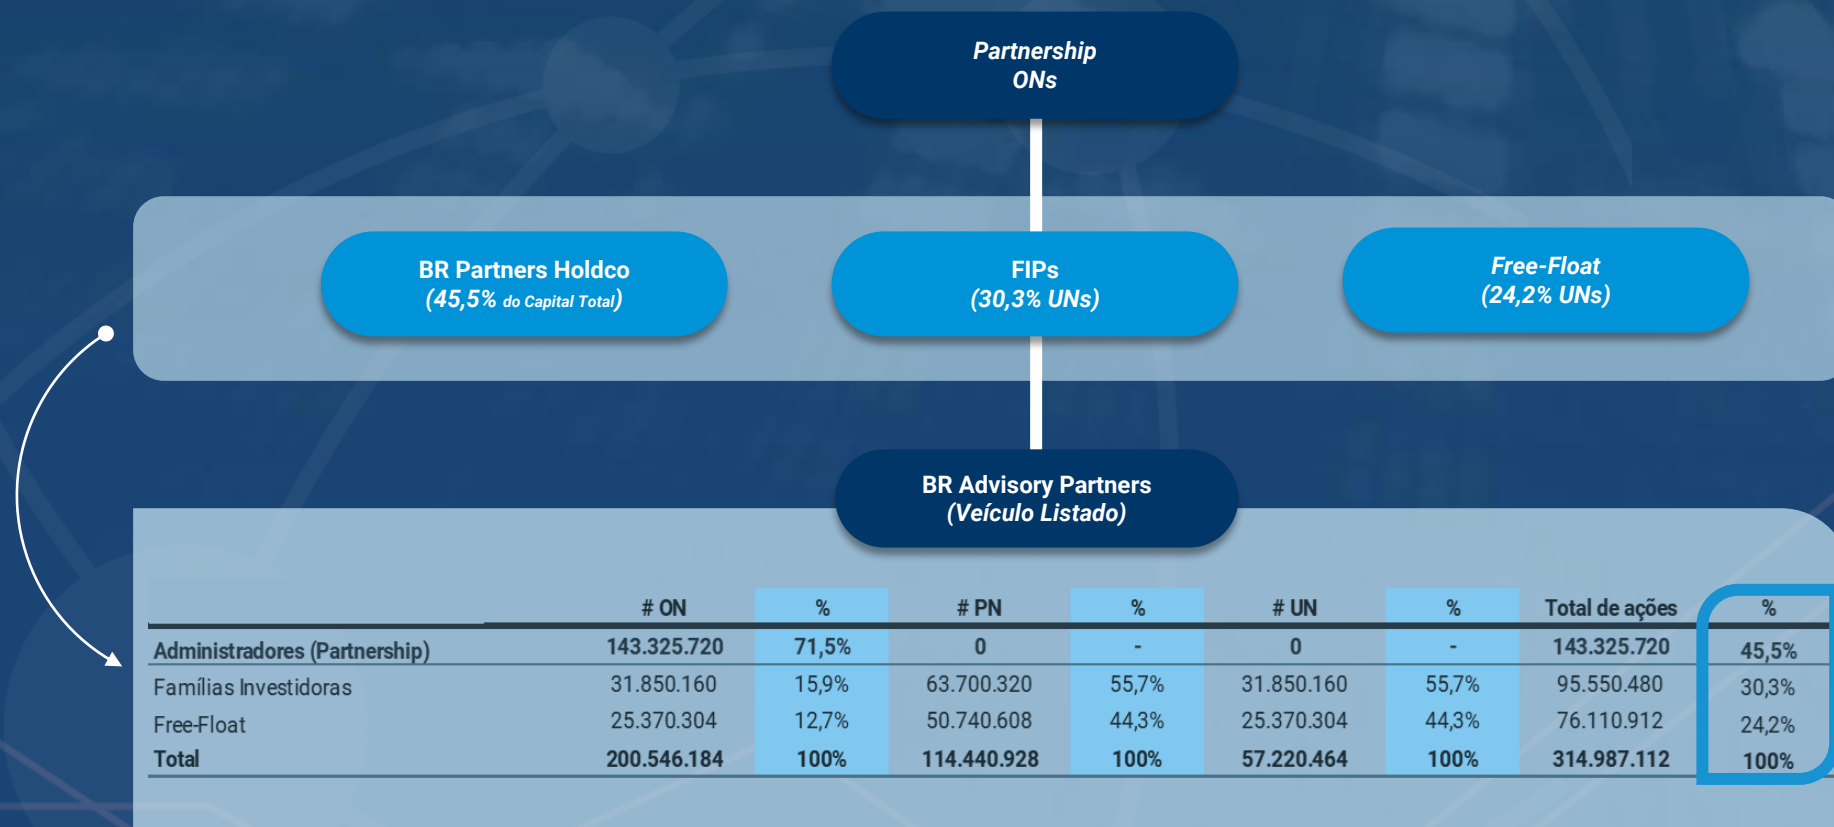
Partnership
ONs

BR Partners Holdco
(45,5% do Capital Total)

FIPs
(30,3% UNs)

Free-Float
(24,2% UNs)

BR Advisory Partners
(Veículo Listado)

| | # ON | % | # PN | % | # UN | % | Total de ações | % |
|---|---|---|---|---|---|---|---|---|
| Administradores (Partnership) | 143.325.720 | 71,5% | 0 | - | 0 | - | 143.325.720 | 45,5% |
| Famílias Investidoras | 31.850.160 | 15,9% | 63.700.320 | 55,7% | 31.850.160 | 55,7% | 95.550.480 | 30,3% |
| Free-Float | 25.370.304 | 12,7% | 50.740.608 | 44,3% | 25.370.304 | 44,3% | 76.110.912 | 24,2% |
| Total | 200.546.184 | 100% | 114.440.928 | 100% | 57.220.464 | 100% | 314.987.112 | 100% |